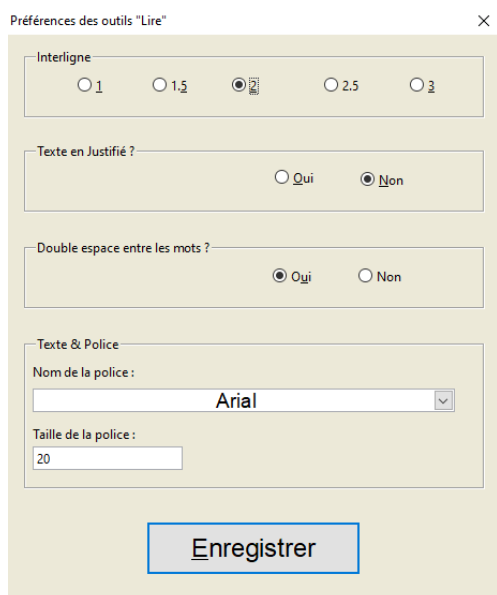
Préférences des outils "Lire"

×

Interligne

1

1.5

2

2.5

3

Texte en Justifié ?

Oui

Non

Double espace entre les mots ?

Oui

Non

Texte & Police

Nom de la police :

Arial

Taille de la police :

20

Enregistrer